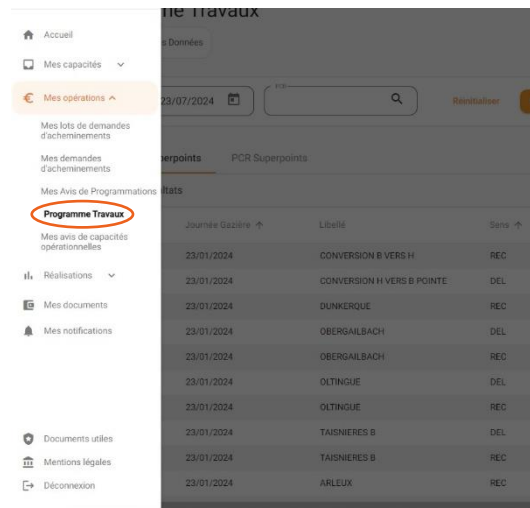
Accueil
Mes capacités
Mes opérations
Mes lots de demandes d'acheminements
Mes demandes d'acheminements
Mes Avis de Programmations
Programme Travaux
Mes avis de capacités opérationnelles
Réalisations
Mes documents
Mes notifications
Documents utiles
Mentions légales
Déconnexion

ne Travaux
s Données
23/07/2024
PCR
Réinitialiser
perpoints
PCR Superpoints
ltats

| Journée Gazière ↑ | Libellé | Sens ↑ |
|---|---|---|
| 23/01/2024 | CONVERSION B VERS H | REC |
| 23/01/2024 | CONVERSION H VERS B POINTE | DEL |
| 23/01/2024 | DUNKERQUE | REC |
| 23/01/2024 | OBERGAILBACH | DEL |
| 23/01/2024 | OBERGAILBACH | REC |
| 23/01/2024 | OLTINGUE | DEL |
| 23/01/2024 | OLTINGUE | REC |
| 23/01/2024 | TAISNIERES B | DEL |
| 23/01/2024 | TAISNIERES B | REC |
| 23/01/2024 | ARLEUX | REC |